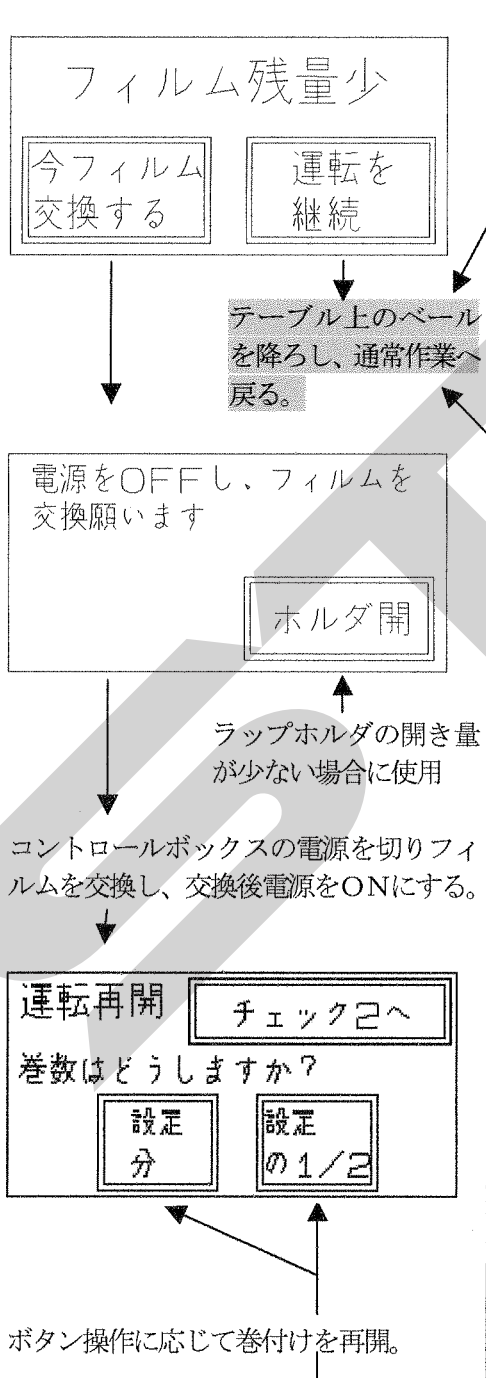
フィルム残量少

今フィルム交換する

運転を継続

テーブル上のベールを降ろし、通常作業へ戻る。

電源をOFFし、フィルムを交換願います

ホルダ開

ラップホルダの開き量が少ない場合に使用

コントロールボックスの電源を切りフィルムを交換し、交換後電源をONにする。

運転再開

チェック2へ

巻数はどうしますか?

設定分

設定の1/2

ボタン操作に応じて巻付けを再開。